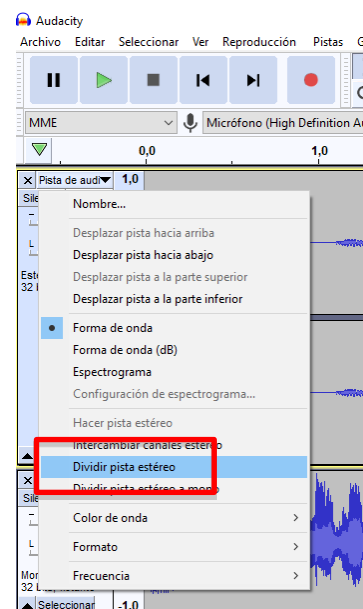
Audacity

Archivo Editar Seleccionar Ver Reproducción Pistas G

MME

Micrófono (High Definition A

0,0

1,0

Pista de audi

1,0

Sile

Este
32 b

Nombre...

Desplazar pista hacia arriba

Desplazar pista hacia abajo

Desplazar pista a la parte superior

Desplazar pista a la parte inferior

Forma de onda

Forma de onda (dB)

Espectrograma

Configuración de espectrograma...

Hacer pista estéreo

Intercambiar canales estéreo

Dividir pista estéreo

Dividir pista estéreo a mono

Color de onda

Formato

Frecuencia

Sile

Mon
32 b

Seleccionar

-1,0